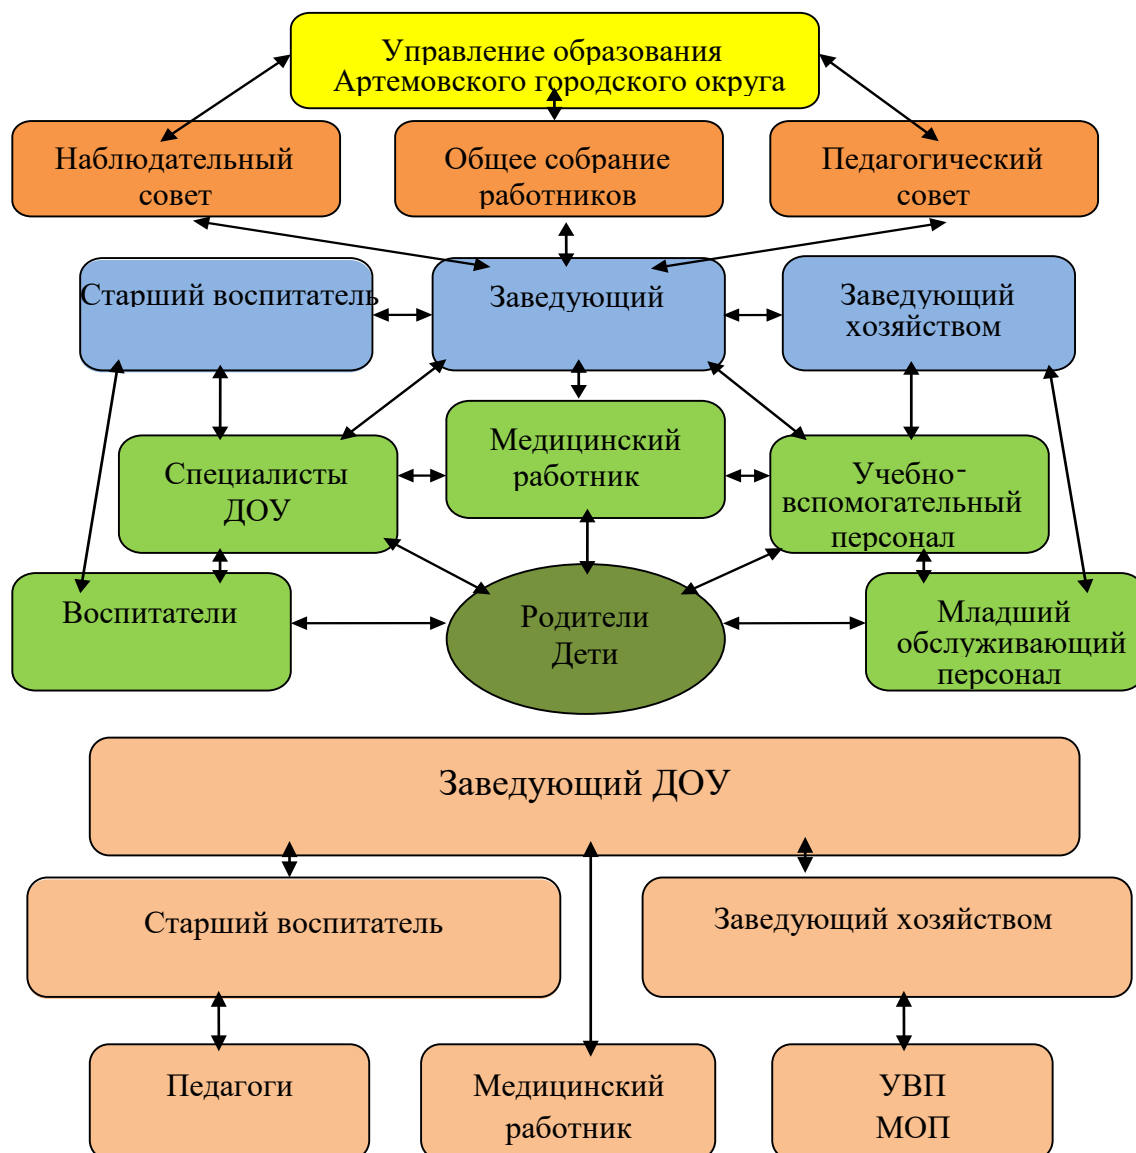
Управление образования Артемовского городского округа

Наблюдательный совет

Общее собрание работников

Педагогический совет

Старший воспитатель

Заведующий

Заведующий хозяйством

Специалисты ДОУ

Медицинский работник

Учебно-вспомогательный персонал

Воспитатели

Родители Дети

Младший обслуживающий персонал

Заведующий ДОУ

Старший воспитатель

Заведующий хозяйством

Педагоги

Медицинский работник

УВП
МОП